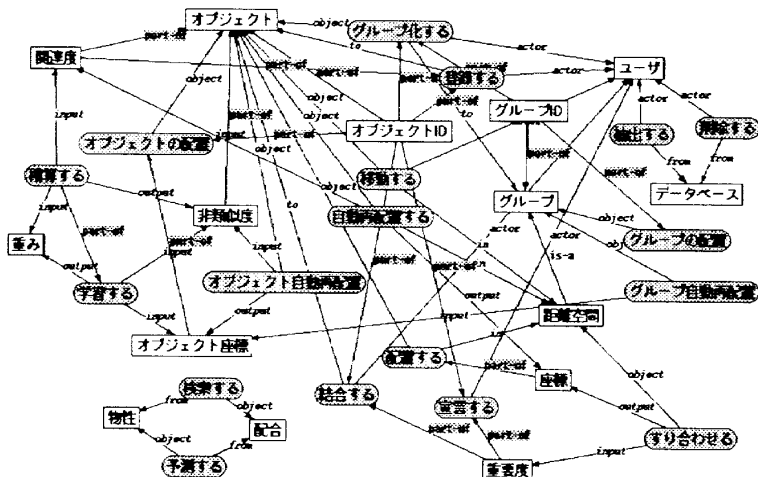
オブジェクト
object
グループ化する
関連度
part-of
to
actor
ユーザ
part-of
part-of
part-of
actor
登録する
to
actor
actor
input
object
part-of
input
part-of
オブジェクトID
グループID
オブジェクトの配置
object
object
抽出する
削除する
part-of
from
from
計算する
object
移動する
データベース
output
input
part-of
自動再配置する
object
グループ
input
非類似度
actor
object
重み
output
part-of
input
in
object
グループの配置
学習する
input
オブジェクト自動再配置
part-of
is-a
input
output
output
グループ自動再配置
オブジェクト座標
input
距離空間
配置する
part-of
is-a
座標
object
検索する
from
object
結合する
output
物性
配合
重畳する
part-of
object
from
part-of
すり合わせる
予測する
input
重要度